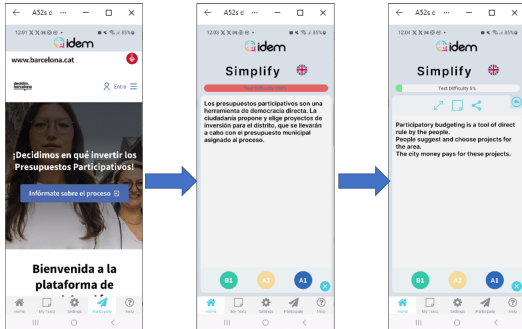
A52s c ···
12:01
idem
www.barcelona.cat
decidim barcelona
Entra
¡Decidimos en qué invertir los Presupuestos Participativos!
Infórmate sobre el proceso
Bienvenida a la plataforma de
Home My Texts Settings Participate Help

A52s c ···
12:01
idem
Simplify
Text difficulty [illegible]
Los presupuestos participativos son una herramienta de democracia directa. La ciudadanía propone y elige proyectos de inversión para el distrito, que se llevarán a cabo con el presupuesto municipal asignado al proceso.
B1 A2 A1
Home My Texts Settings Participate Help

A52s c ···
12:01
idem
Simplify
Text Difficulty 6%
Participatory budgeting is a tool of direct rule by the people.
People suggest and choose projects for the area.
The city money pays for these projects.
B1 A2 A1
Home My Texts Settings Participate Help